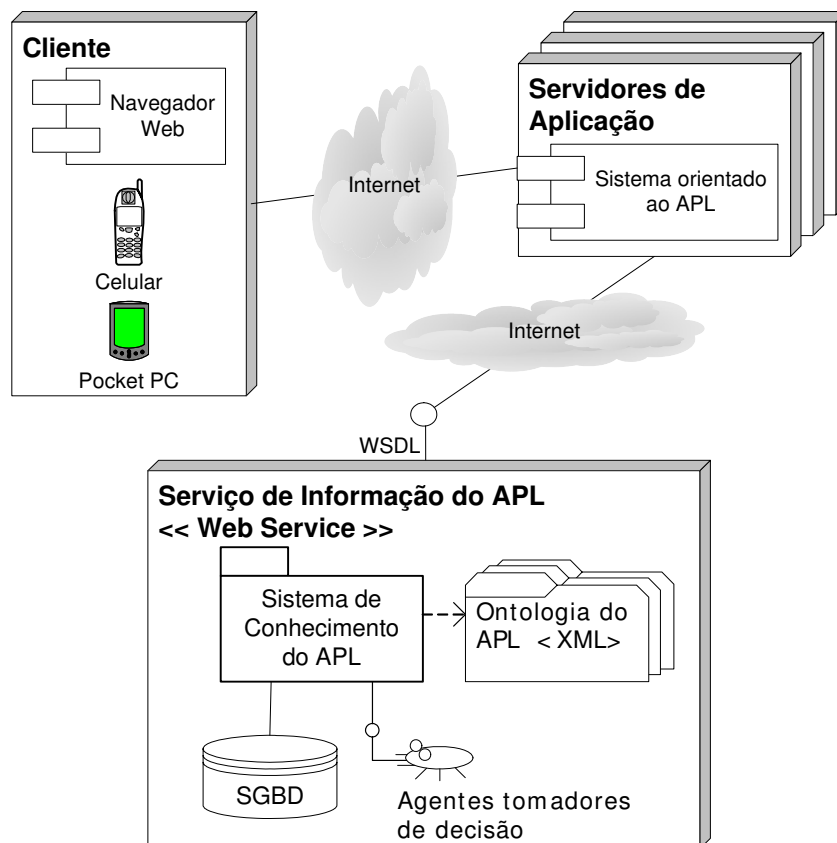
Cliente

Navegador Web

Celular

Pocket PC

Internet

Servidores de Aplicação

Sistema orientado ao APL

Internet

WSDL

Serviço de Informação do APL
<< Web Service >>

Sistema de Conhecimento do APL

Ontologia do APL < XML>

SGBD

Agentes tomadores de decisão